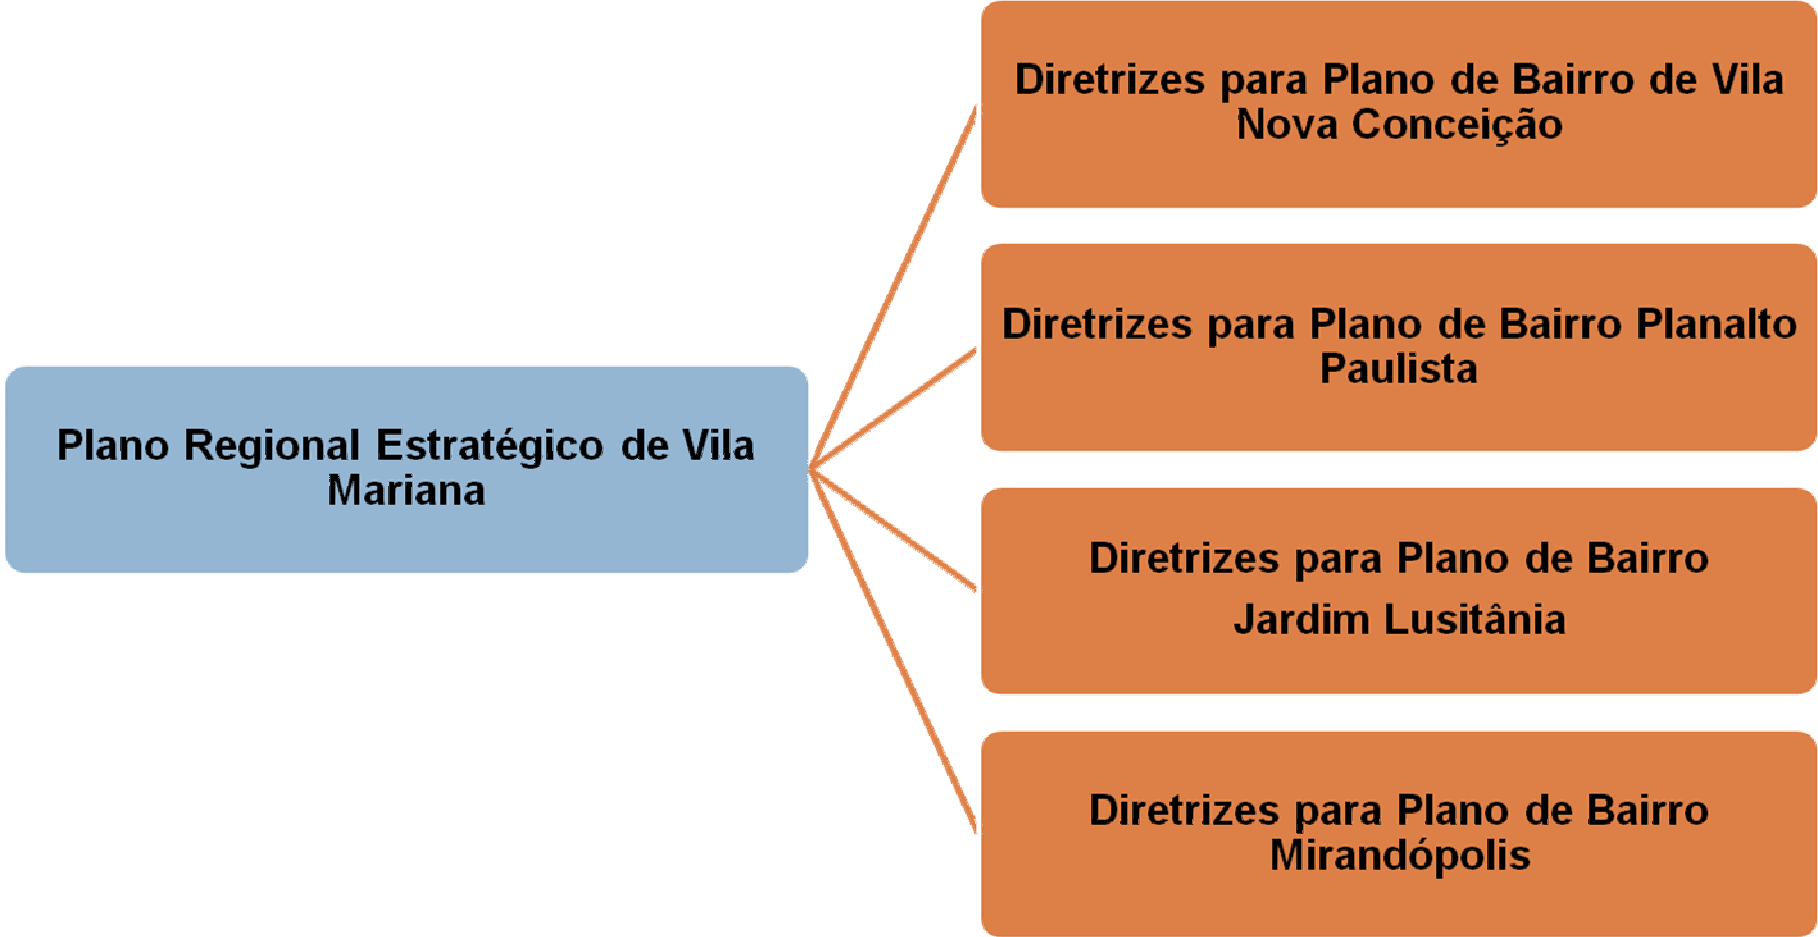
Plano Regional Estratégico de Vila Mariana

Diretrizes para Plano de Bairro de Vila Nova Conceição

Diretrizes para Plano de Bairro Planalto Paulista

Diretrizes para Plano de Bairro Jardim Lusitânia

Diretrizes para Plano de Bairro Mirandópolis